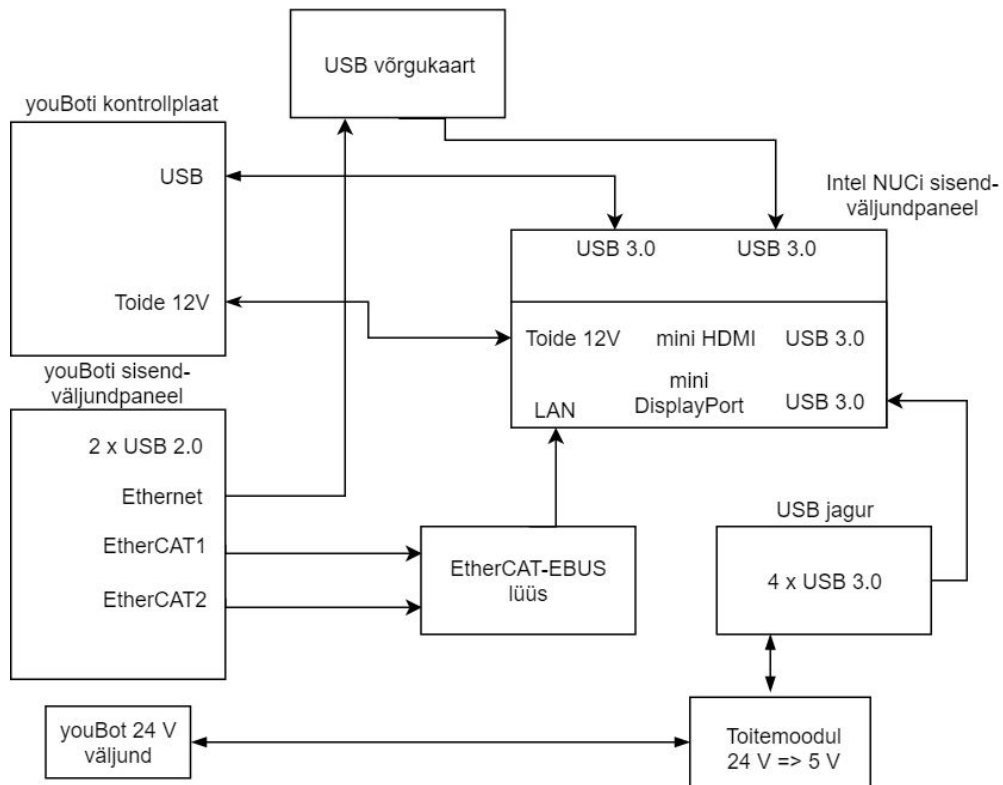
USB võrgukaart

youBoti kontrollplaat

USB

Toide 12V

Intel NUCi sisend-väljundpaneel

USB 3.0

USB 3.0

Toide 12V

mini HDMI

USB 3.0

mini DisplayPort

LAN

USB 3.0

youBoti sisend-väljundpaneel

2 x USB 2.0

Ethernet

EtherCAT1

EtherCAT2

EtherCAT-EBUS lüüs

USB jagur

4 x USB 3.0

youBot 24 V väljund

Toitemoodul 24 V => 5 V